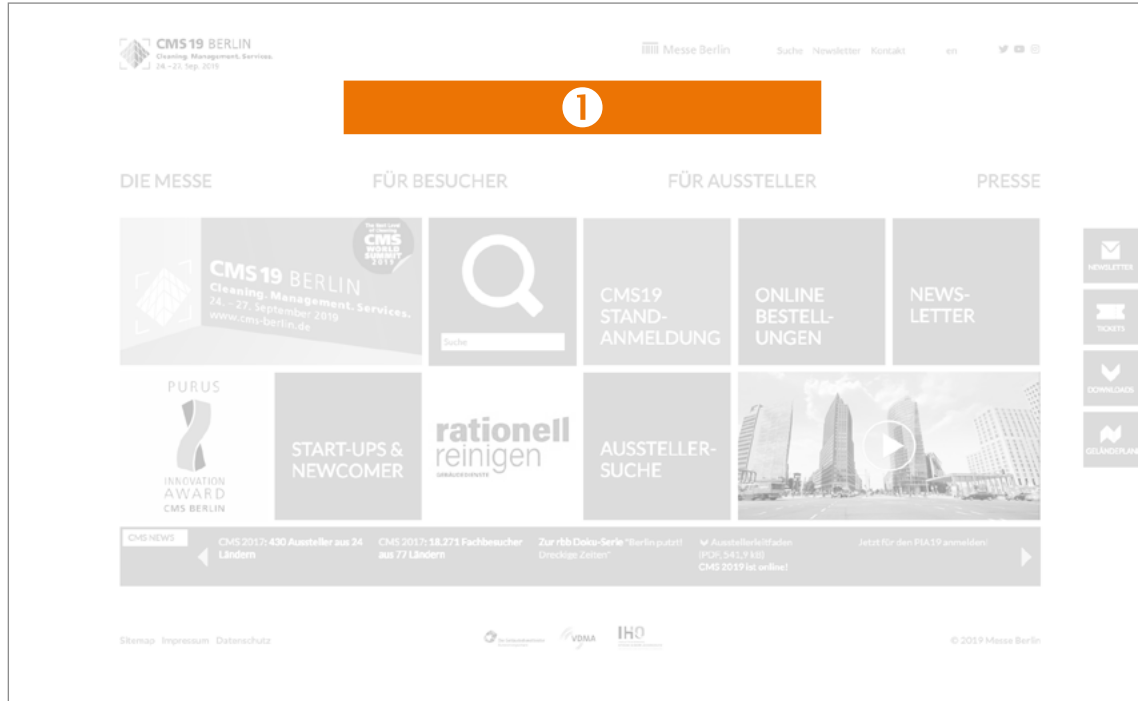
CMS 19 BERLIN
Cleaning. Management. Services.
24.–27. Sep. 2019

Messe Berlin

Suche Newsletter Kontakt

en

1

DIE MESSE

FÜR BESUCHER

FÜR AUSSTELLER

PRESSE

The Next Level of Cleaning CMS WORLD SUMMIT 2019

CMS 19 BERLIN
Cleaning. Management. Services.
24. – 27. September 2019
www.cms-berlin.de

Suche

CMS19 STAND-ANMELDUNG

ONLINE BESTELL-UNGEN

NEWS-LETTER

NEWSLETTER

TICKETS

DOWNLOADS

GELÄNDEPLAN

PURUS

INNOVATION AWARD
CMS BERLIN

START-UPS & NEWCOMER

rationell reinigen
GEBÄUDEDIENSTE

AUSSTELLER-SUCHE

CMS NEWS

CMS 2017: 430 Aussteller aus 24 Ländern

CMS 2017: 18.271 Fachbesucher aus 77 Ländern

Zur rbb Doku-Serie "Berlin putzt! Dreckige Zeiten"

Ausstellerleitfaden (PDF, 541,9 kB)
CMS 2019 ist online!

Jetzt für den PIA19 anmelden!

Sitemap Impressum Datenschutz

VDMA

IHO

© 2019 Messe Berlin